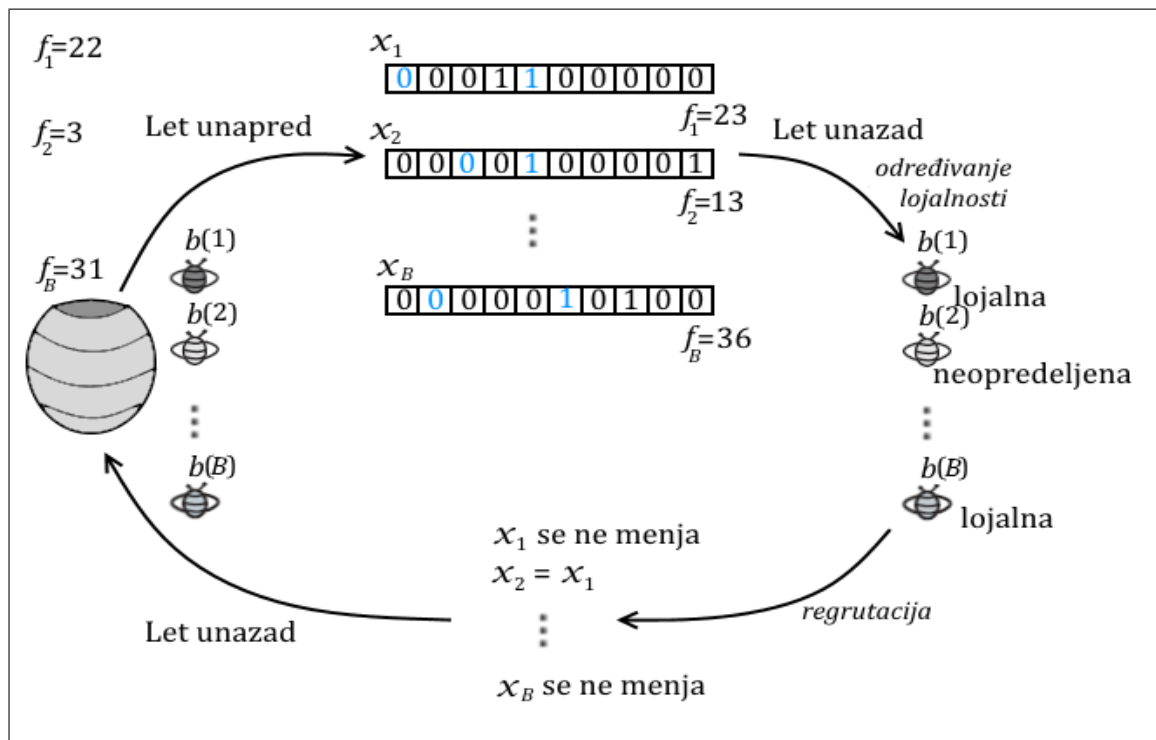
$f_1$=22

$f_2$=3

$f_B$=31

Let unapred

$b(1)$

$b(2)$

$b(B)$

$x_1$

| 0 | 0 | 0 | 1 | 1 | 0 | 0 | 0 | 0 | 0 |
|---|---|---|---|---|---|---|---|---|---|

$f_1$=23

$x_2$

| 0 | 0 | 0 | 0 | 1 | 0 | 0 | 0 | 0 | 1 |
|---|---|---|---|---|---|---|---|---|---|

$f_2$=13

$x_B$

| 0 | 0 | 0 | 0 | 0 | 1 | 0 | 1 | 0 | 0 |
|---|---|---|---|---|---|---|---|---|---|

$f_B$=36

Let unazad

određivanje lojalnosti

$b(1)$ lojalna

$b(2)$ neopredeljena

$b(B)$ lojalna

regrutacija

$x_1$ se ne menja

$x_2 = x_1$

$x_B$ se ne menja

Let unazad